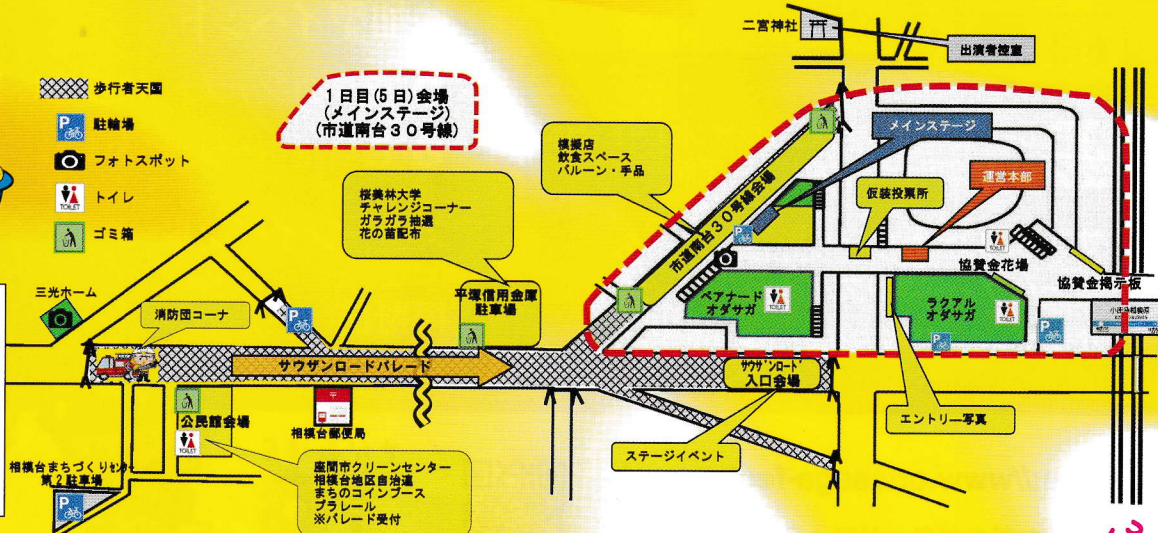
二宮神社

出演者控室

歩行者天国

駐輪場

フォトスポット

トイレ

ゴミ箱

1日目(5日)会場
(メインステージ)
(市道南台30号線)

横浜店
飲食スペース
バルーン・手品

メインステージ

運営本部

仮装投票所

桜美林大学
チャレンジコーナー
ガラガラ抽選
花の苗配布

市道南台30号線会場

TOILET

協賛金花場

協賛金掲示板

三光ホーム

消防団コーナ

平塚信用金庫
駐車場

ペアナード
オダサガ

TOILET

ラクアル
オダサガ

TOILET

小田急相模原

サウザンロードパレード

サウザンロード
入口会場

公民館会場

TOILET

相模台郵便局

エントリー写真

ステージイベント

相模台まちづくりセンター
第2駐車場

座間市クリーンセンター
相模台地区自治連
まちのコインブース
プラレール
※パレード受付